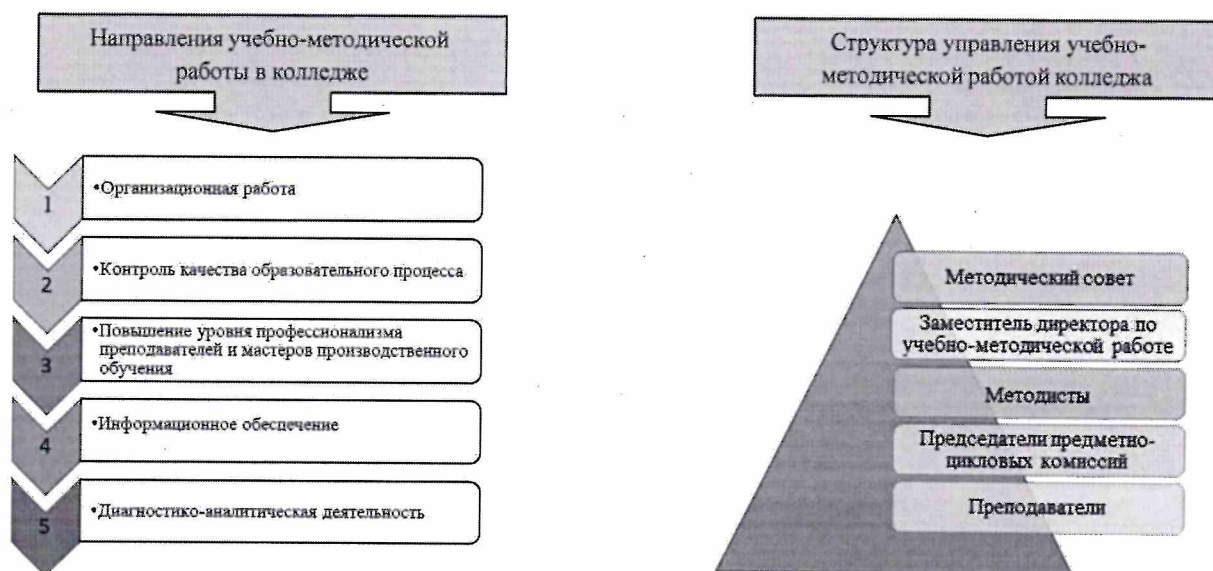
Направления учебно-методической работы в колледже

1 •Организационная работа

2 •Контроль качества образовательного процесса

3 •Повышение уровня профессионализма преподавателей и мастеров производственного обучения

4 •Информационное обеспечение

5 •Диагностико-аналитическая деятельность

Структура управления учебно-методической работой колледжа

Методический совет

Заместитель директора по учебно-методической работе

Методисты

Председатели предметно-цикловых комиссий

Преподаватели